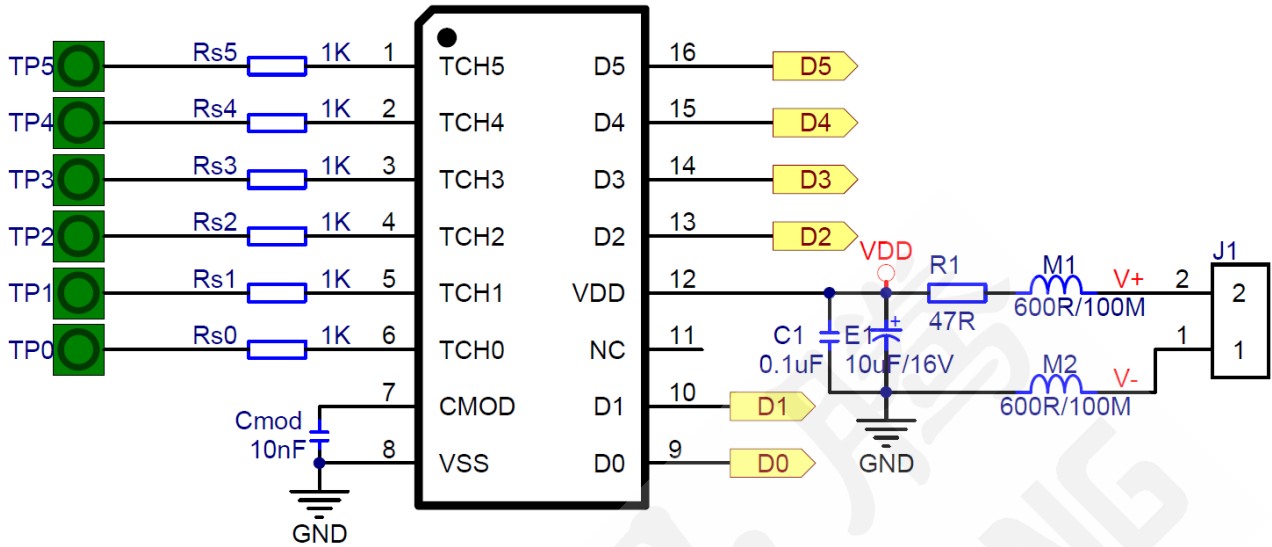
TP5 Rs5 1K 1 TCH5 D5 16 D5
TP4 Rs4 1K 2 TCH4 D4 15 D4
TP3 Rs3 1K 3 TCH3 D3 14 D3
TP2 Rs2 1K 4 TCH2 D2 13 D2
TP1 Rs1 1K 5 TCH1 VDD 12
TP0 Rs0 1K 6 TCH0 NC 11
7 CMOD D1 10 D1
Cmod 10nF
8 VSS D0 9 D0
GND

VDD
R1 47R
M1 600R/100M
V+
2
J1
2
1
1
C1 0.1uF
E1 10uF/16V
M2 600R/100M
V-
GND